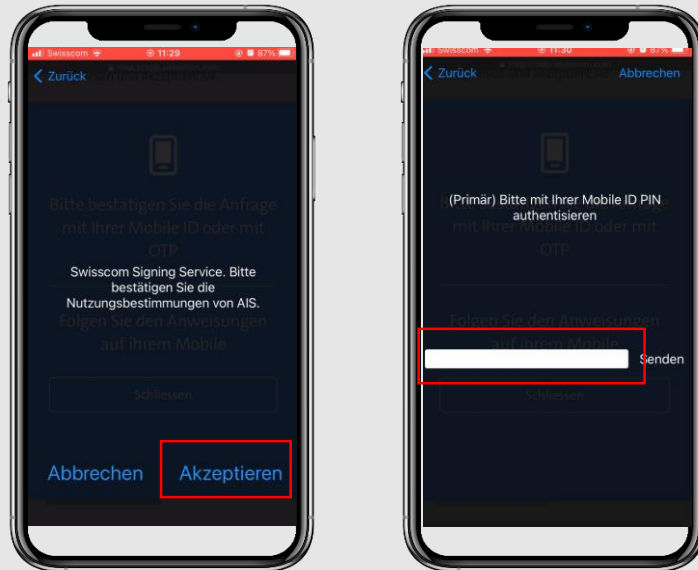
Swisscom 11:29 87%

Zurück

Bitte bestätigen Sie die Anfrage mit Ihrer Mobile ID oder mit OTP

Swisscom Signing Service. Bitte bestätigen Sie die Nutzungsbestimmungen von AIS.

Folgen Sie den Anweisungen auf Ihrem Mobile

Schliessen

Abbrechen

Akzeptieren

Swisscom 11:30 87%

Zurück

Abbrechen

Bitte bestätigen Sie die Anfrage mit Ihrer Mobile ID oder mit OTP

(Primär) Bitte mit Ihrer Mobile ID PIN authentisieren

Folgen Sie den Anweisungen auf Ihrem Mobile

Senden

Schliessen